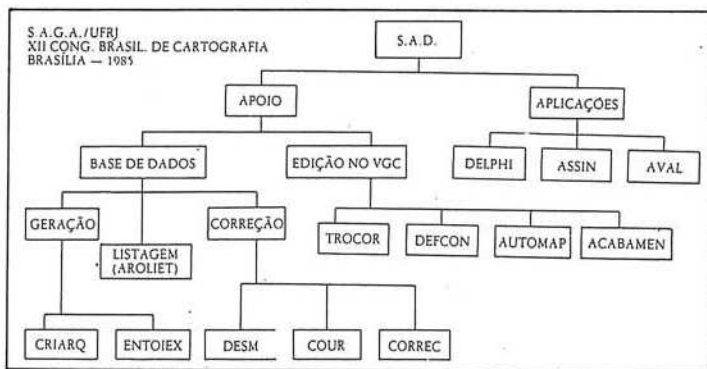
S.A.G.A./UFRJ
XII CONG. BRASIL. DE CARTOGRAFIA
BRASÍLIA — 1985

S.A.D.

APOIO

APLICAÇÕES

BASE DE DADOS

EDIÇÃO NO VGC

DELPHI

ASSIN

AVAL

GERAÇÃO

LISTAGEM (AROLIET)

CORREÇÃO

TROCOR

DEFCON

AUTOMAP

ACABAMEN

CRIARQ

ENTOIEX

DESM

COUR

CORREC